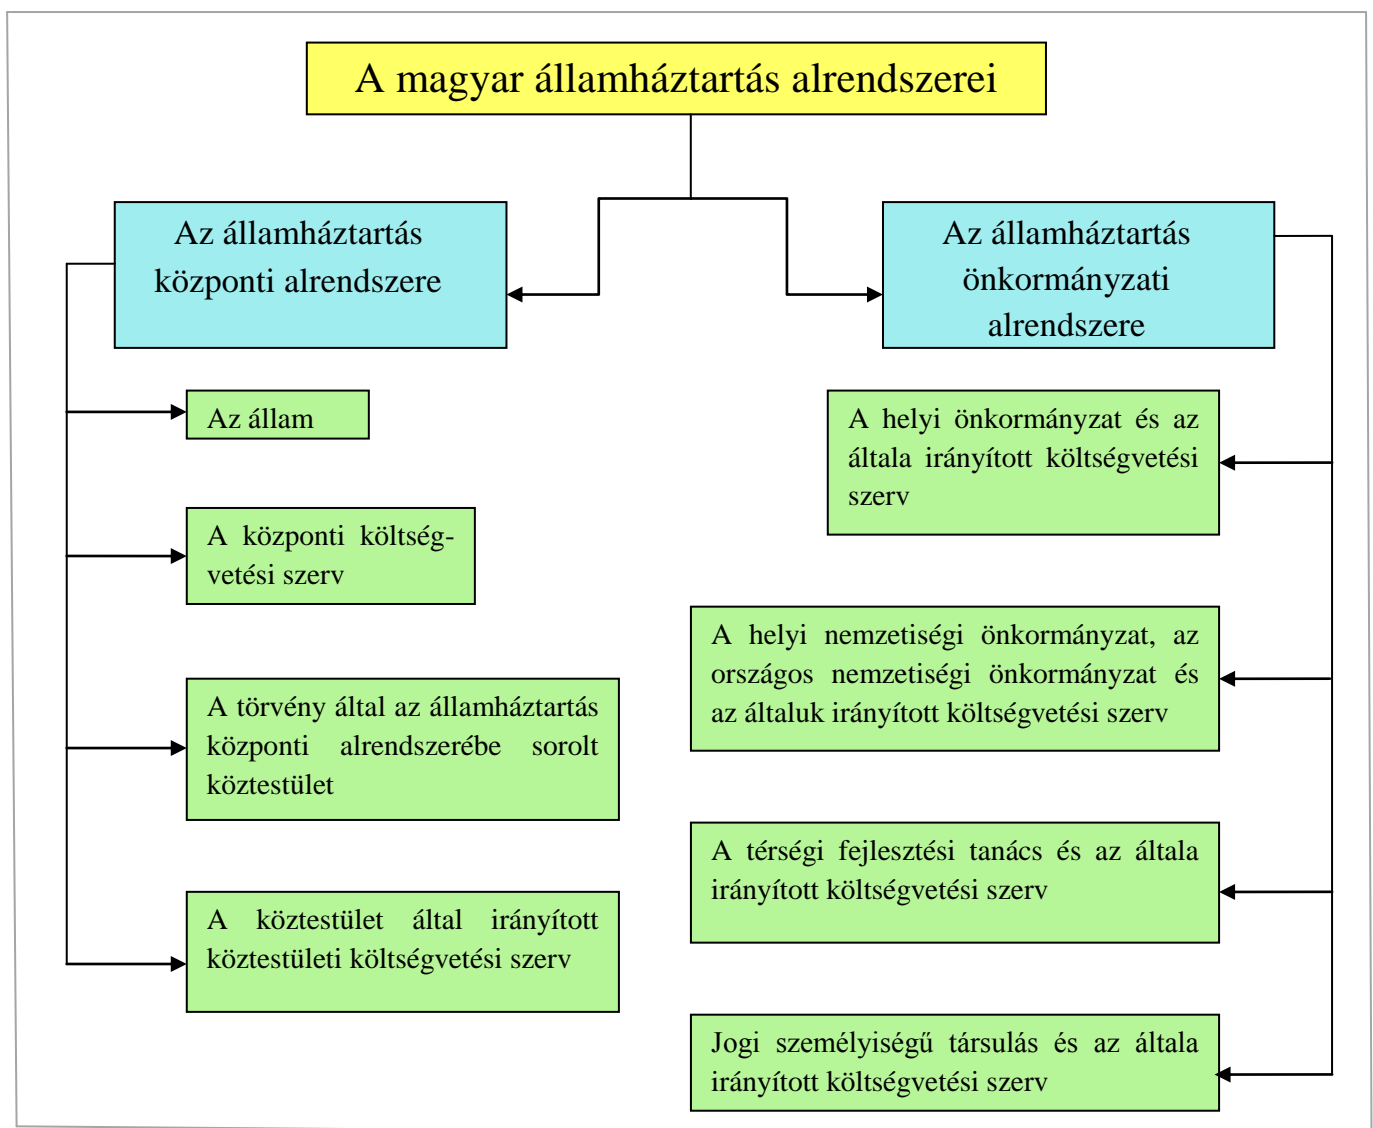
A magyar államháztartás alrendszerei

Az államháztartás központi alrendszere

Az államháztartás önkormányzati alrendszere

Az állam

A központi költségvetési szerv

A törvény által az államháztartás központi alrendszerébe sorolt köztestület

A köztestület által irányított köztestületi költségvetési szerv

A helyi önkormányzat és az általa irányított költségvetési szerv

A helyi nemzetiségi önkormányzat, az országos nemzetiségi önkormányzat és az általuk irányított költségvetési szerv

A térségi fejlesztési tanács és az általa irányított költségvetési szerv

Jogi személyiségű társulás és az általa irányított költségvetési szerv